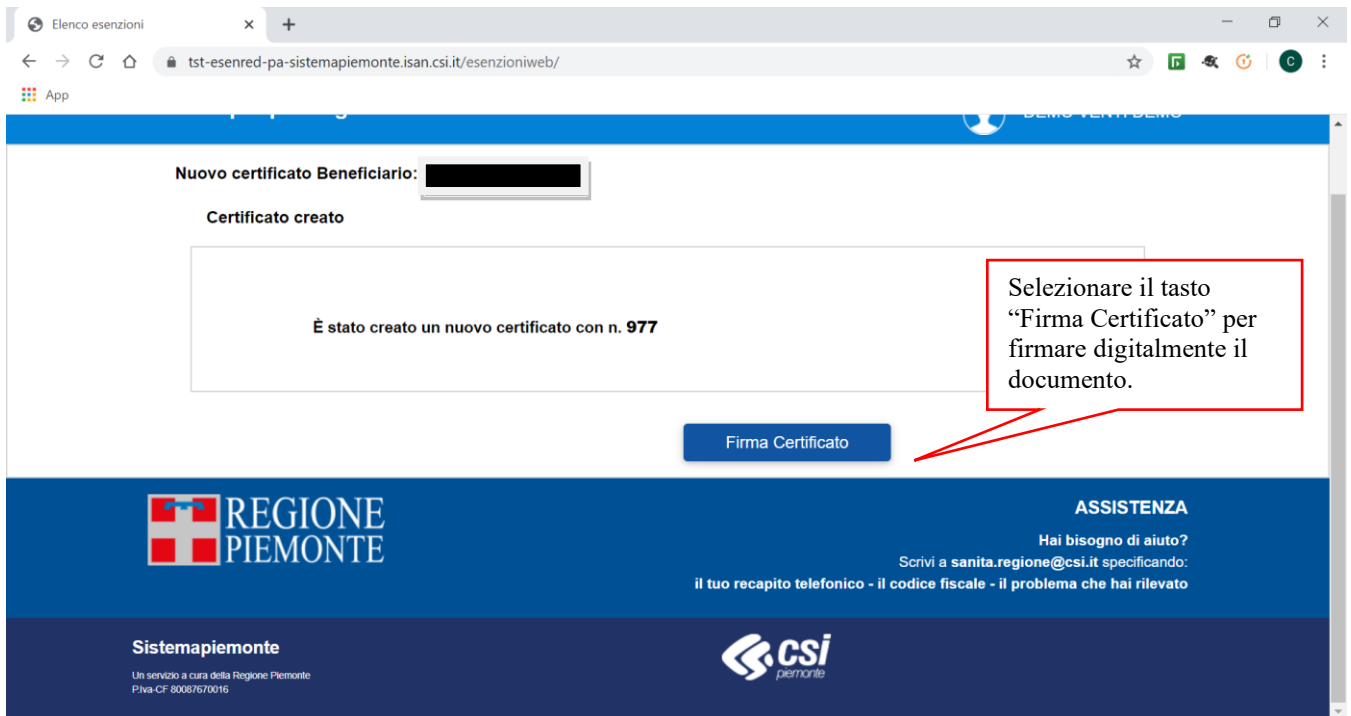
Elenco esenzioni

tst-esenred-pa-sistemapiemonte.isan.csi.it/esenzioniweb/

App

Nuovo certificato Beneficiario:

Certificato creato

È stato creato un nuovo certificato con n. 977

Selezionare il tasto “Firma Certificato” per firmare digitalmente il documento.

Firma Certificato

REGIONE PIEMONTE

ASSISTENZA

Hai bisogno di aiuto?

Scrivi a sanita.regione@csi.it specificando:

il tuo recapito telefonico - il codice fiscale - il problema che hai rilevato

Sistemapiemonte

Un servizio a cura della Regione Piemonte
P.Iva-CF 80087670016

csi piemonte